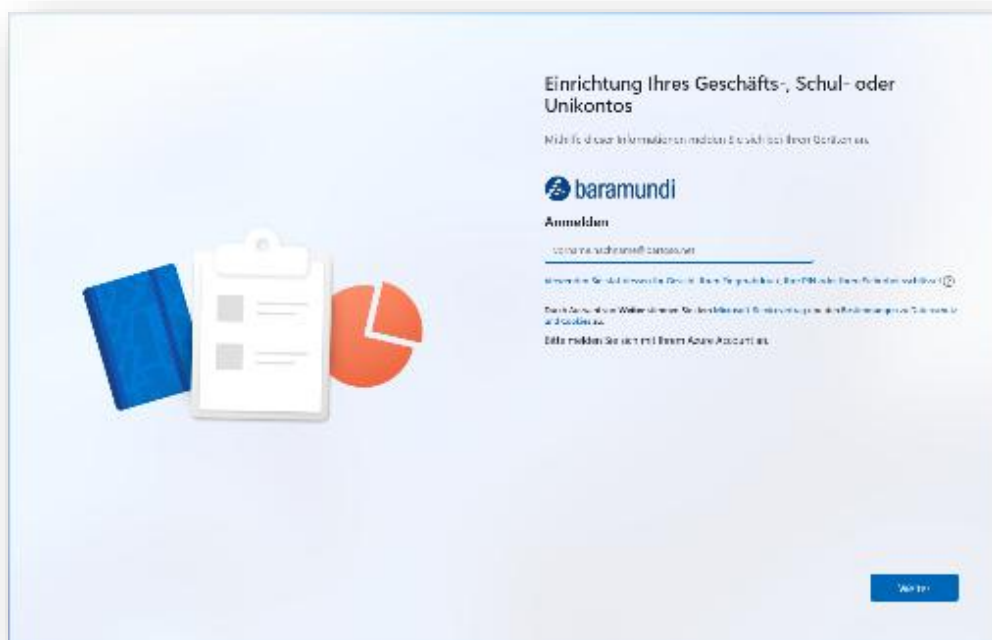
Einrichtung Ihres Geschäfts-, Schul- oder Unikontos

Mithilfe dieser Informationen melden Sie sich bei Ihren Geräten an.

baramundi

Anmelden

vorname.nachname@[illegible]

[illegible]

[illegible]

Bitte melden Sie sich mit Ihrem Azure Account an.

Weiter